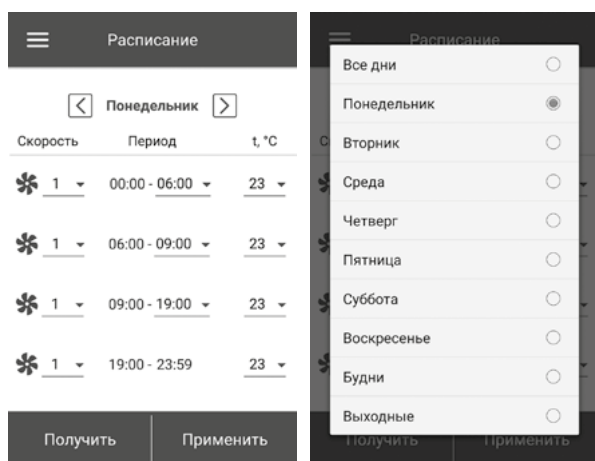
Расписание

Понедельник

| Скорость | Период | t, °C |
|---|---|---|
| 1 | 00:00 - 06:00 | 23 |
| 1 | 06:00 - 09:00 | 23 |
| 1 | 09:00 - 19:00 | 23 |
| 1 | 19:00 - 23:59 | 23 |

Получить
Применить

Расписание

Все дни
Понедельник
Вторник
Среда
Четверг
Пятница
Суббота
Воскресенье
Будни
Выходные

Получить
Применить